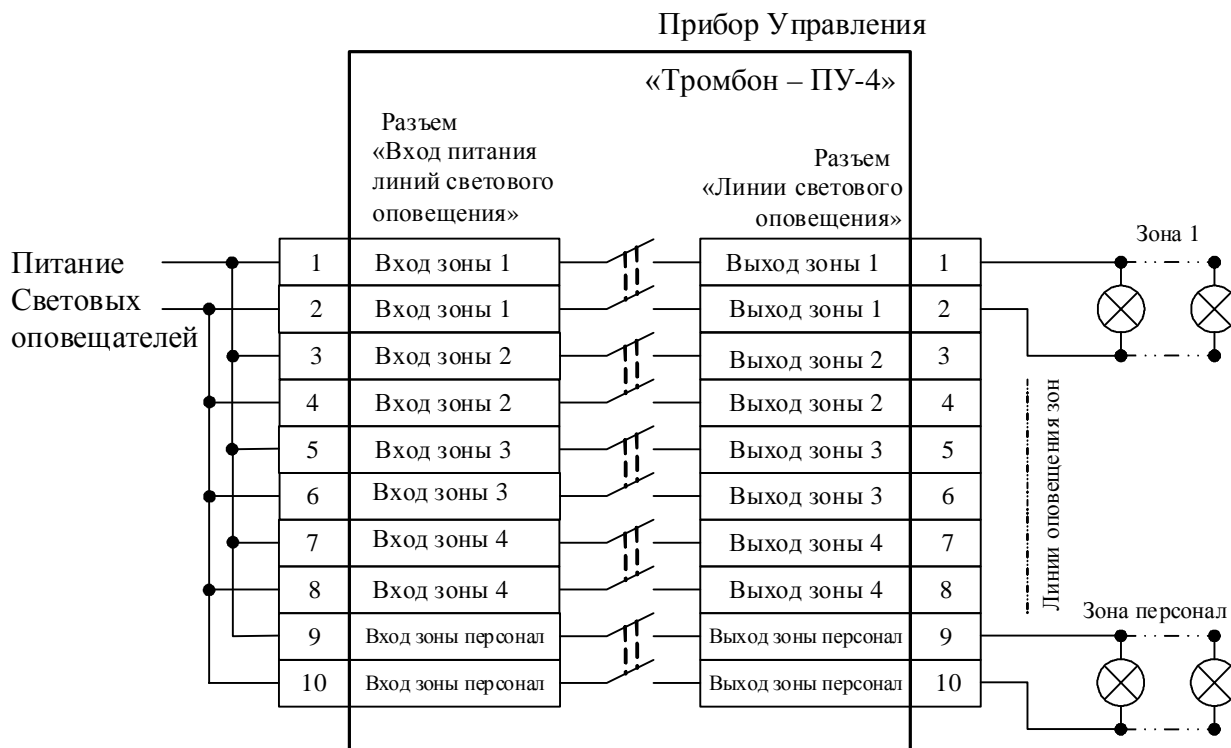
Прибор Управления

«Тромбон – ПУ-4»

Разъем «Вход питания линий светового оповещения»

Разъем «Линии светового оповещения»

Питание Световых оповещателей

| | | | |
|---|---|---|---|
| 1 | Вход зоны 1 | Выход зоны 1 | 1 |
| 2 | Вход зоны 1 | Выход зоны 1 | 2 |
| 3 | Вход зоны 2 | Выход зоны 2 | 3 |
| 4 | Вход зоны 2 | Выход зоны 2 | 4 |
| 5 | Вход зоны 3 | Выход зоны 3 | 5 |
| 6 | Вход зоны 3 | Выход зоны 3 | 6 |
| 7 | Вход зоны 4 | Выход зоны 4 | 7 |
| 8 | Вход зоны 4 | Выход зоны 4 | 8 |
| 9 | Вход зоны персонал | Выход зоны персонал | 9 |
| 10 | Вход зоны персонал | Выход зоны персонал | 10 |

Зона 1

Линии оповещения зон

Зона персонал